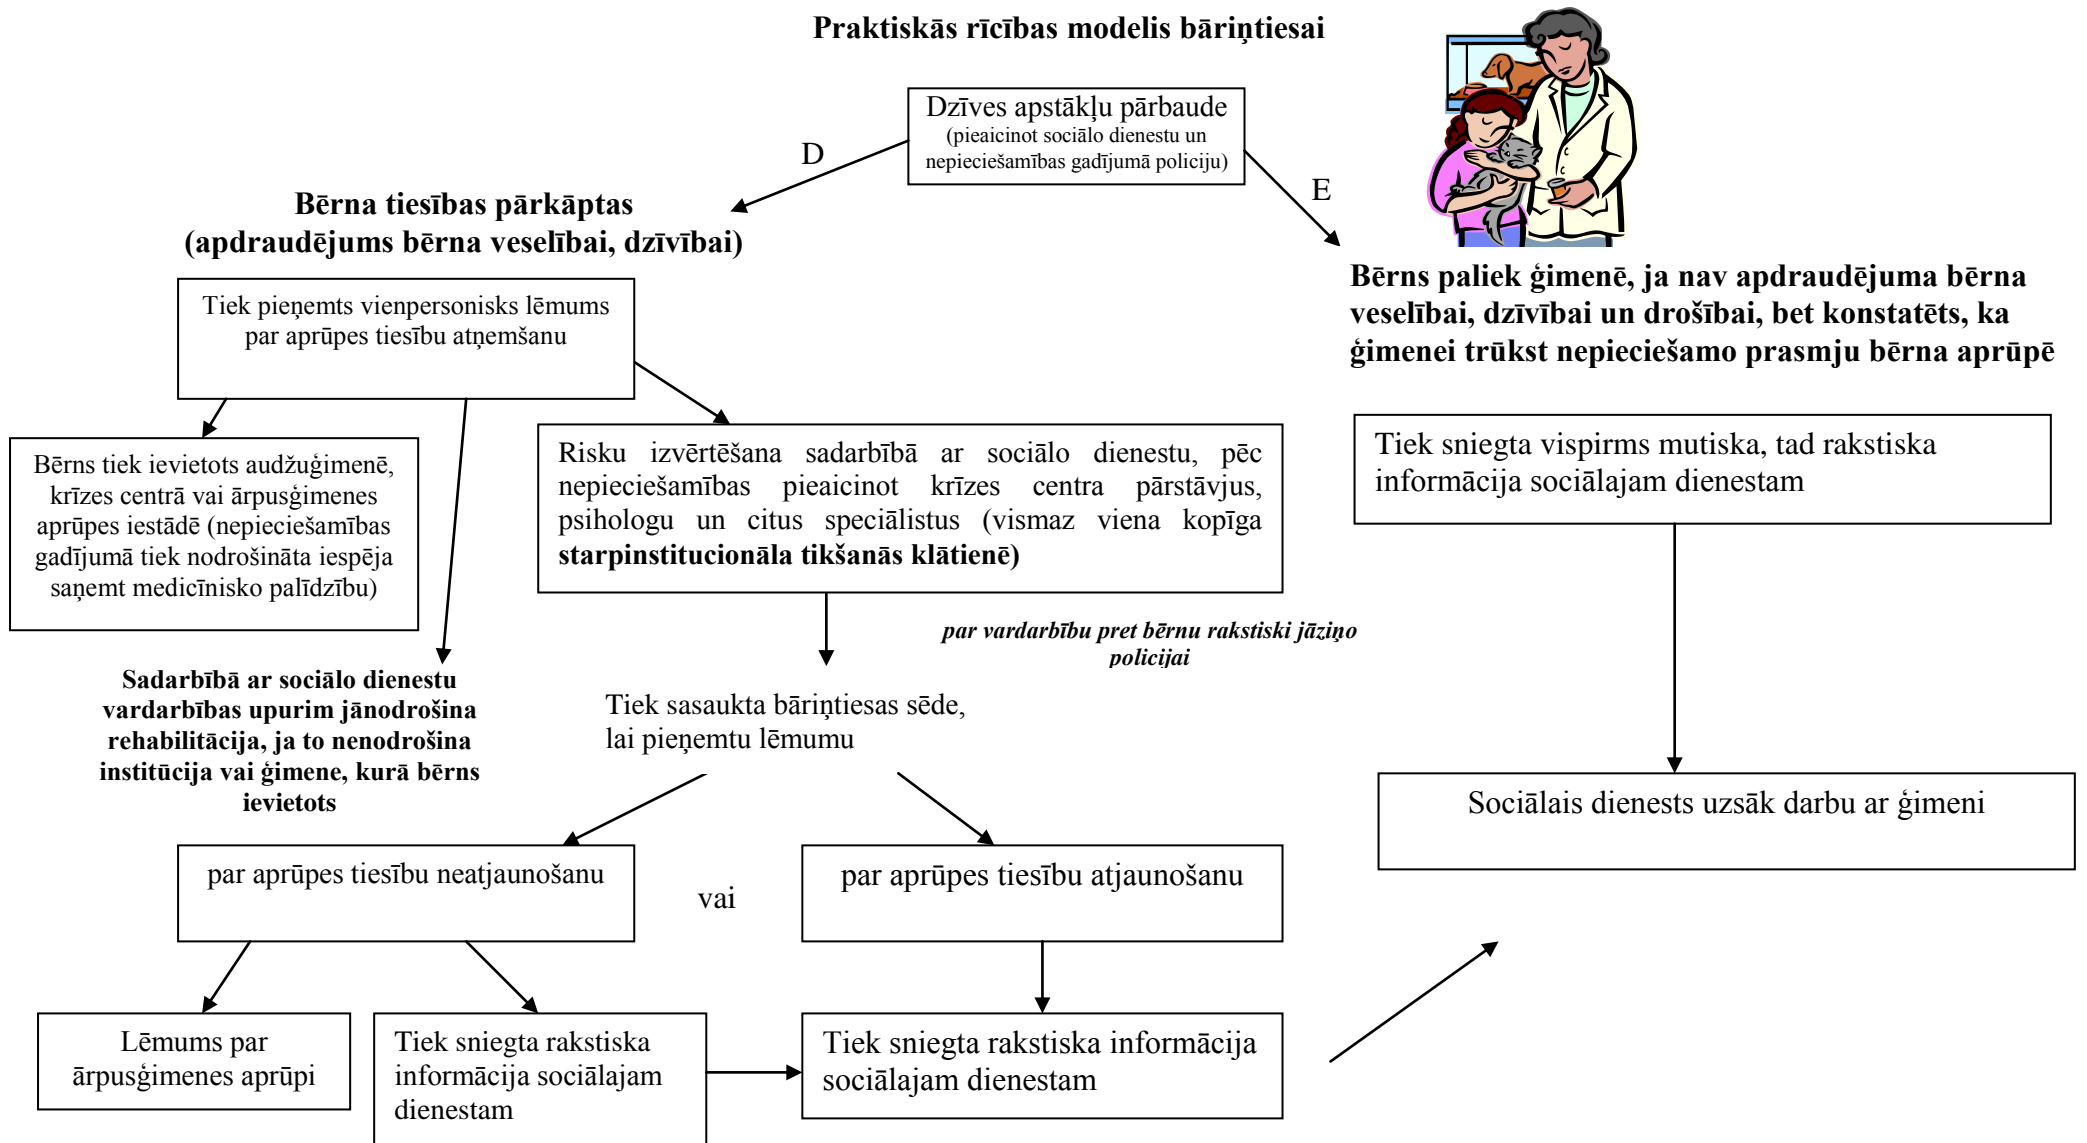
Praktiskās rīcības modelis bāriņtiesai

Dzīves apstākļu pārbaude
(pieaicinot sociālo dienestu un nepieciešamības gadījumā policiju)

D

E

Bērna tiesības pārkāptas
(apdraudējums bērna veselībai, dzīvībai)

Bērns paliek ģimenē, ja nav apdraudējuma bērna veselībai, dzīvībai un drošībai, bet konstatēts, ka ģimenei trūkst nepieciešamo prasmju bērna aprūpē

Tiek pieņemts vienpersonisks lēmums par aprūpes tiesību atņemšanu

Bērns tiek ievietots audžuģimenē, krīzes centrā vai ārpusģimenes aprūpes iestādē (nepieciešamības gadījumā tiek nodrošināta iespēja saņemt medicīnisko palīdzību)

Risku izvērtēšana sadarbībā ar sociālo dienestu, pēc nepieciešamības pieaicinot krīzes centra pārstāvjus, psihologu un citus speciālistus (vismaz viena kopīga **starpinstitucionāla tikšanās klātienē)**

Tiek sniegta vispirms mutiska, tad rakstiska informācija sociālajam dienestam

*par vardarbību pret bērnu rakstiski jāziņo policijai*

Sadarbībā ar sociālo dienestu vardarbības upurim jānodrošina rehabilitācija, ja to nenodrošina institūcija vai ģimene, kurā bērns ievietots

Tiek sasaukta bāriņtiesas sēde, lai pieņemtu lēmumu

Sociālais dienests uzsāk darbu ar ģimeni

par aprūpes tiesību neatjaunošanu

vai

par aprūpes tiesību atjaunošanu

Lēmums par ārpusģimenes aprūpi

Tiek sniegta rakstiska informācija sociālajam dienestam

Tiek sniegta rakstiska informācija sociālajam dienestam